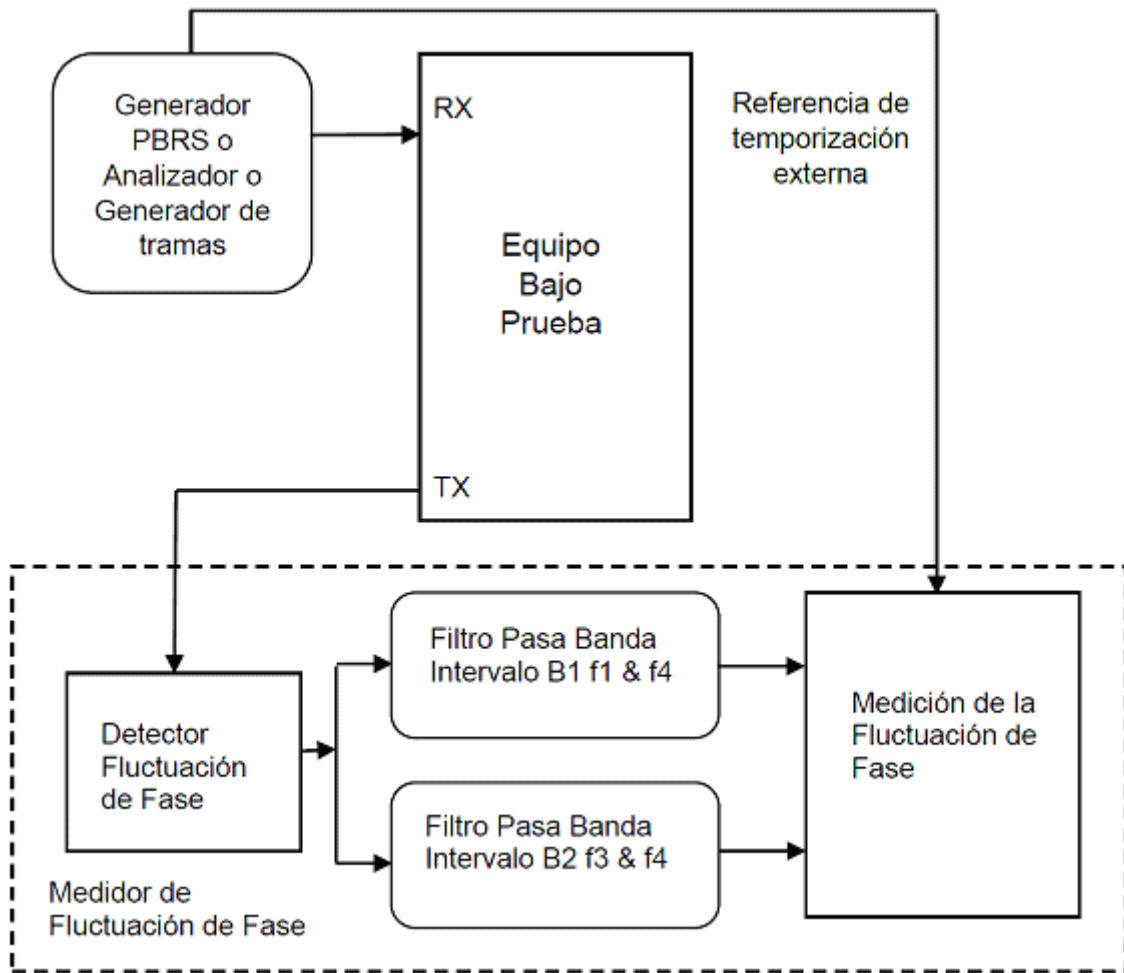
Generador PBRS o Analizador o Generador de tramas

RX

Equipo Bajo Prueba

TX

Referencia de temporización externa

Detector Fluctuación de Fase

Filtro Pasa Banda Intervalo B1 f1 & f4

Filtro Pasa Banda Intervalo B2 f3 & f4

Medición de la Fluctuación de Fase

Medidor de Fluctuación de Fase